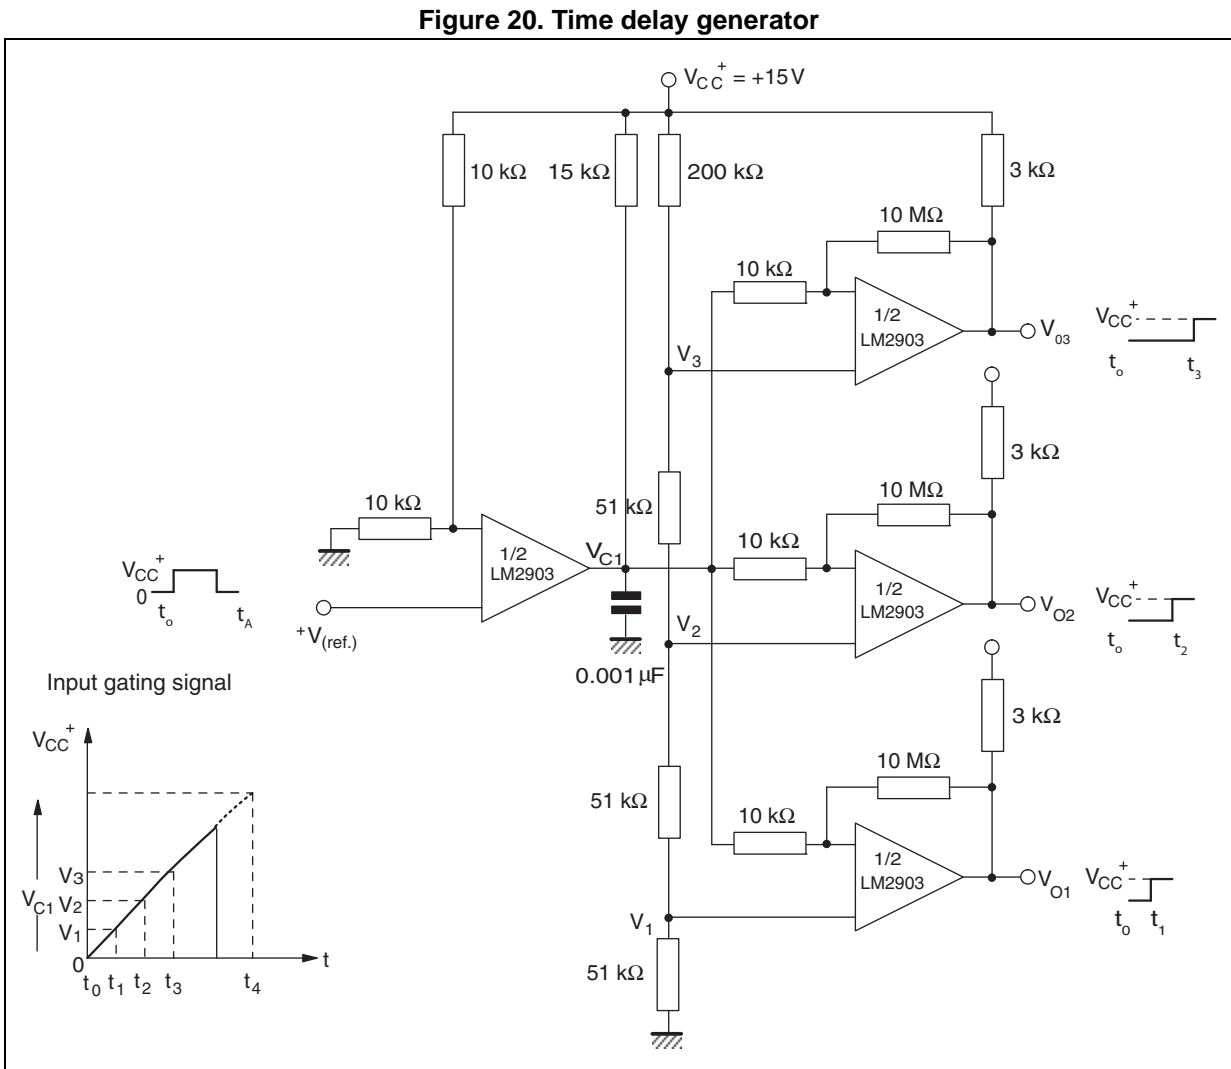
Figure 20. Time delay generator

$V_{CC}^{+} = +15V$

10 kΩ

15 kΩ

200 kΩ

3 kΩ

10 MΩ

10 kΩ

1/2 LM2903

$V_{03}$

$V_{CC}^{+}$

$t_o$ $t_3$

$V_3$

3 kΩ

10 kΩ

51 kΩ

10 MΩ

1/2 LM2903

$V_{C1}$

10 kΩ

1/2 LM2903

$V_{O2}$

$V_{CC}^{+}$

$t_o$ $t_2$

$V_{CC}^{+}$

0 $t_o$ $t_A$

$^{+}V_{(ref.)}$

$V_2$

0.001 µF

Input gating signal

3 kΩ

$V_{CC}^{+}$

10 MΩ

51 kΩ

10 kΩ

1/2 LM2903

$V_{O1}$

$V_{CC}^{+}$

$t_o$ $t_1$

$V_3$

$V_{C1}$ $V_2$

$V_1$

0

$t_0$ $t_1$ $t_2$ $t_3$ $t_4$

t

$V_1$

51 kΩ